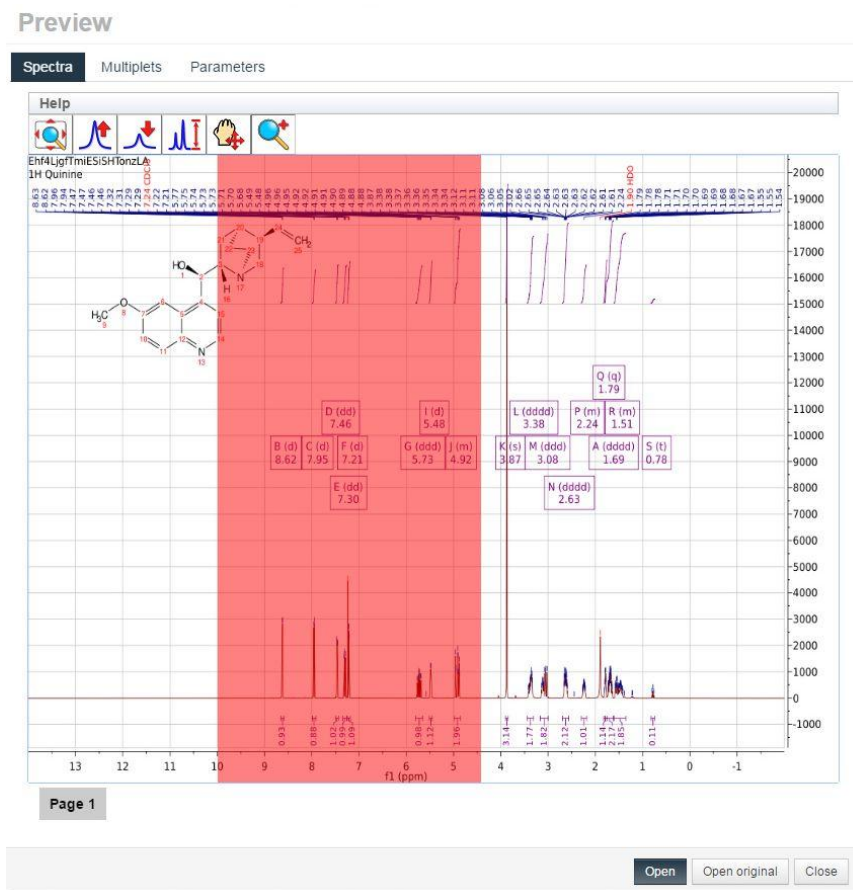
Preview

Spectra Multiplets Parameters

Help

Ehf4LjgfTmiESiSHTonzLA
1H Quinine

8.63 8.62 7.96 7.94 7.47 7.46 7.46 7.31 7.29 7.24 CDCl3 7.22 7.21 5.77 5.75 5.73 5.71 5.70 5.68 5.49 5.48 4.96 4.95 4.92 4.91 4.90 4.89 4.88 3.87 3.38 3.37 3.36 3.35 3.34 3.12 3.11 3.08 3.06 3.05 3.02 2.66 2.65 2.64 2.63 2.63 2.62 2.61 2.24 HDO 1.79 1.78 1.78 1.71 1.70 1.70 1.69 1.69 1.68 1.67 1.55 1.54

20000
19000
18000
17000
16000
15000
14000
13000
12000
11000
10000
9000
8000
7000
6000
5000
4000
3000
2000
1000
0
-1000

HO 1 2 3 N 17 H 16 18 19 20 21 22 23 24 25 CH2 H3C 9 O 8 7 6 5 4 10 11 12 N 13 14 15

D (dd) 7.46
I (d) 5.48
L (dddd) 3.38
P (m) 2.24
Q (q) 1.79
R (m) 1.51
B (d) 8.62
C (d) 7.95
F (d) 7.21
G (ddd) 5.73
J (m) 4.92
K (s) 3.87
M (ddd) 3.08
A (dddd) 1.69
S (t) 0.78
E (dd) 7.30
N (dddd) 2.63

0.93 0.88 1.02 0.99 1.09 0.98 1.12 1.96 3.14 1.77 1.82 2.12 1.01 1.14 2.17 1.85 0.11

13 12 11 10 9 8 7 6 5 4 3 2 1 0 -1
f1 (ppm)

Page 1

Open Open original Close